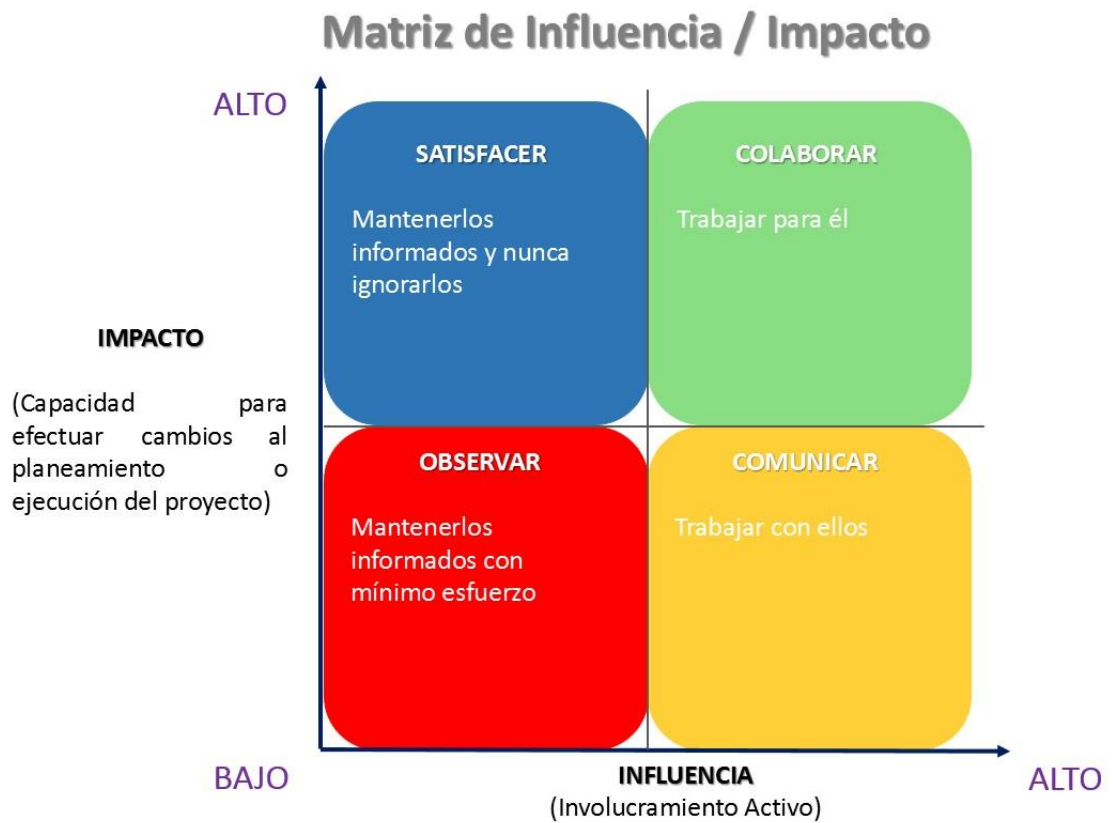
Matriz de Influencia / Impacto

ALTO

IMPACTO

(Capacidad para efectuar cambios al planeamiento o ejecución del proyecto)

SATISFACER

Mantenerlos informados y nunca ignorarlos

COLABORAR

Trabajar para él

OBSERVAR

Mantenerlos informados con mínimo esfuerzo

COMUNICAR

Trabajar con ellos

BAJO

INFLUENCIA
(Involucramiento Activo)

ALTO